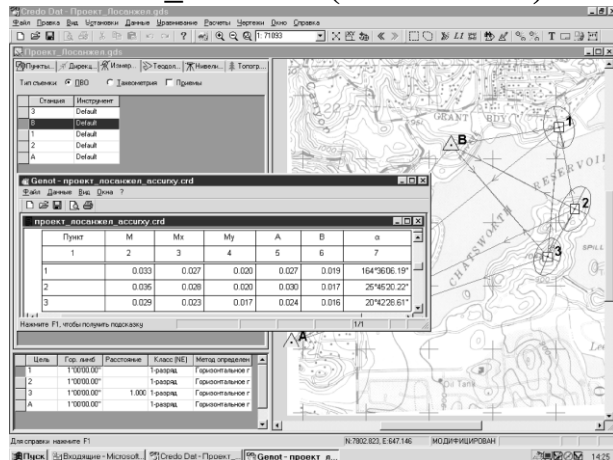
Credo Dat - Проект_Посанжел.gds
Файл Правка Вид Установки Данные Уравнивание Расчеты Чертежи Окно Справка
1: 71893
Проект_Посанжел.gds
Пункты... Дирекц... Измер... Теодол... Нивели... Топогр...
Тип съемки ПВО Тахеометрия Приемы

| Станция | Инструмент |
|---|---|
| 3 | Default |
| B | Default |
| 1 | Default |
| 2 | Default |
| A | Default |

Genot - проект_посанжел_accurxy.crd
Файл Данные Вид Окна ?
проект_посанжел_accurxy.crd

| Пункт | M | Mx | My | A | B | α |
|---|---|---|---|---|---|---|
| 1 | 2 | 3 | 4 | 5 | 6 | 7 |
| 1 | 0.033 | 0.027 | 0.020 | 0.027 | 0.019 | 164°36'06.19" |
| 2 | 0.036 | 0.028 | 0.020 | 0.030 | 0.017 | 25°45'20.22" |
| 3 | 0.029 | 0.023 | 0.017 | 0.024 | 0.016 | 20°42'28.61" |

Нажмите F1, чтобы получить подсказку
1/1

| Цель | Гор. лимб | Расстояние | Класс (NE) | Метод определен |
|---|---|---|---|---|
| 1 | 1°00'00.00" | | 1-разряд | Горизонтальное г |
| 2 | 1°00'00.00" | | 1-разряд | Горизонтальное г |
| 3 | 1°00'00.00" | 1.000 | 1-разряд | Горизонтальное г |
| A | 1°00'00.00" | | 1-разряд | Горизонтальное г |

GRANT
B
1
2
3
A
RESERVOIR
CHATSWORTH
SPILL

Для справки нажмите F1
N:7802.823, E:647.146
МОДИФИЦИРОВАН
Пуск
Входящие - Microsoft...
Credo Dat - Проект_...
Genot - проект_п...
14:25